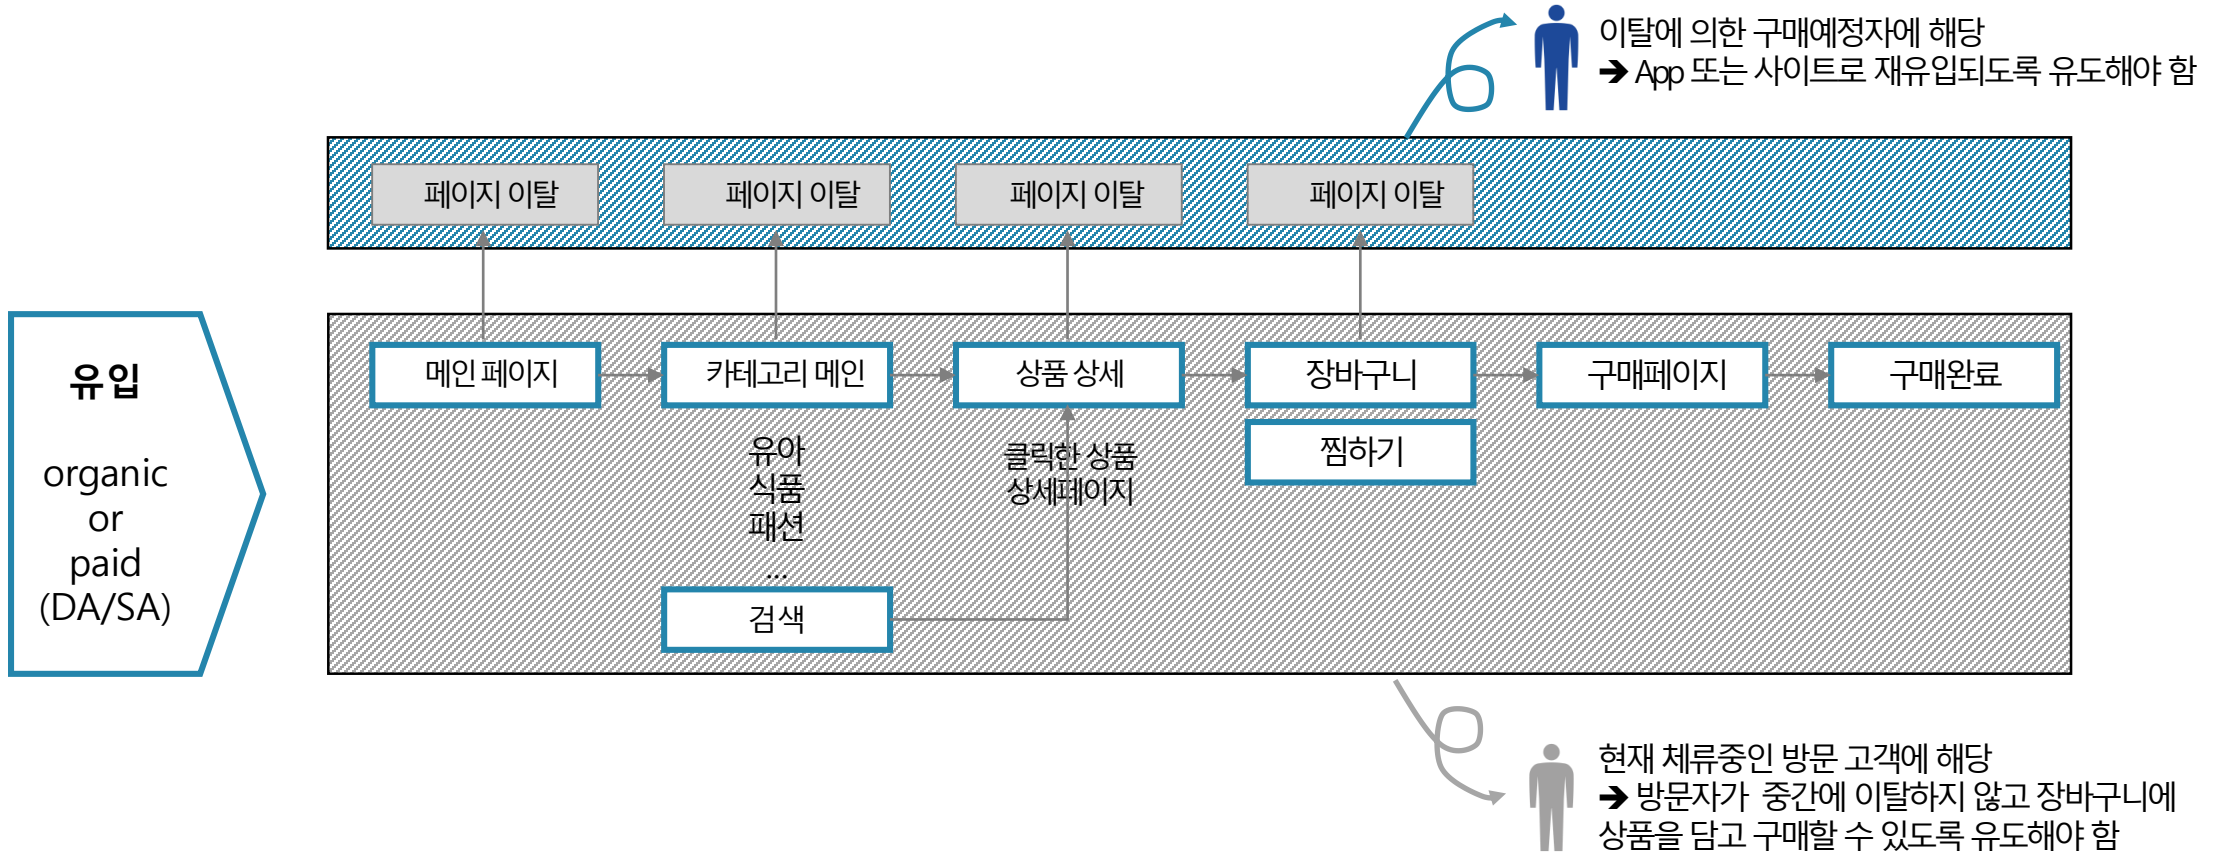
이탈에 의한 구매예정자에 해당
➔ App 또는 사이트로 재유입되도록 유도해야 함

페이지 이탈

페이지 이탈

페이지 이탈

페이지 이탈

유입

organic
or
paid
(DA/SA)

메인 페이지

카테고리 메인

상품 상세

장바구니

구매페이지

구매완료

찜하기

유아
식품
패션
...

클릭한 상품
상세페이지

검색

현재 체류중인 방문 고객에 해당
➔ 방문자가 중간에 이탈하지 않고 장바구니에 상품을 담고 구매할 수 있도록 유도해야 함